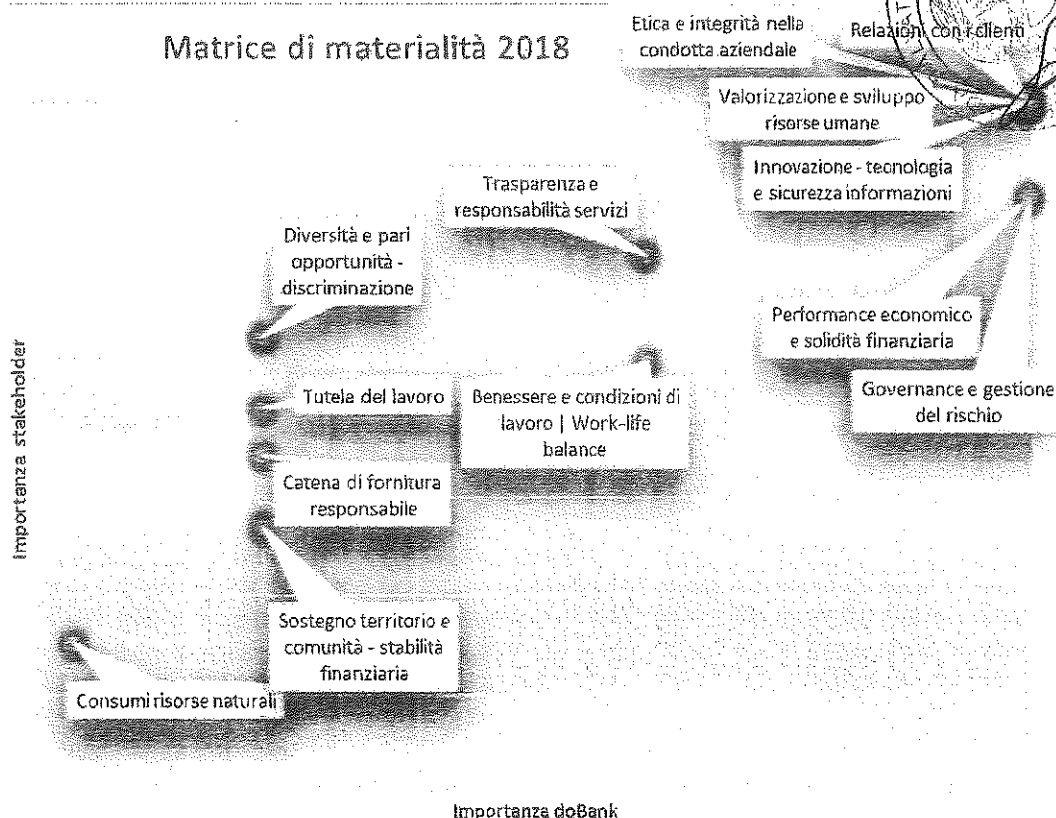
Matrice di materialità 2018

Etica e integrità nella condotta aziendale

Relazioni con clienti

Valorizzazione e sviluppo risorse umane

Innovazione - tecnologia e sicurezza informazioni

Trasparenza e responsabilità servizi

Diversità e pari opportunità - discriminazione

Performance economico e solidità finanziaria

Governance e gestione del rischio

Tutela del lavoro

Benessere e condizioni di lavoro | Work-life balance

Catena di fornitura responsabile

Sostegno territorio e comunità - stabilità finanziaria

Consumi risorse naturali

Importanza stakeholder

Importanza doBank